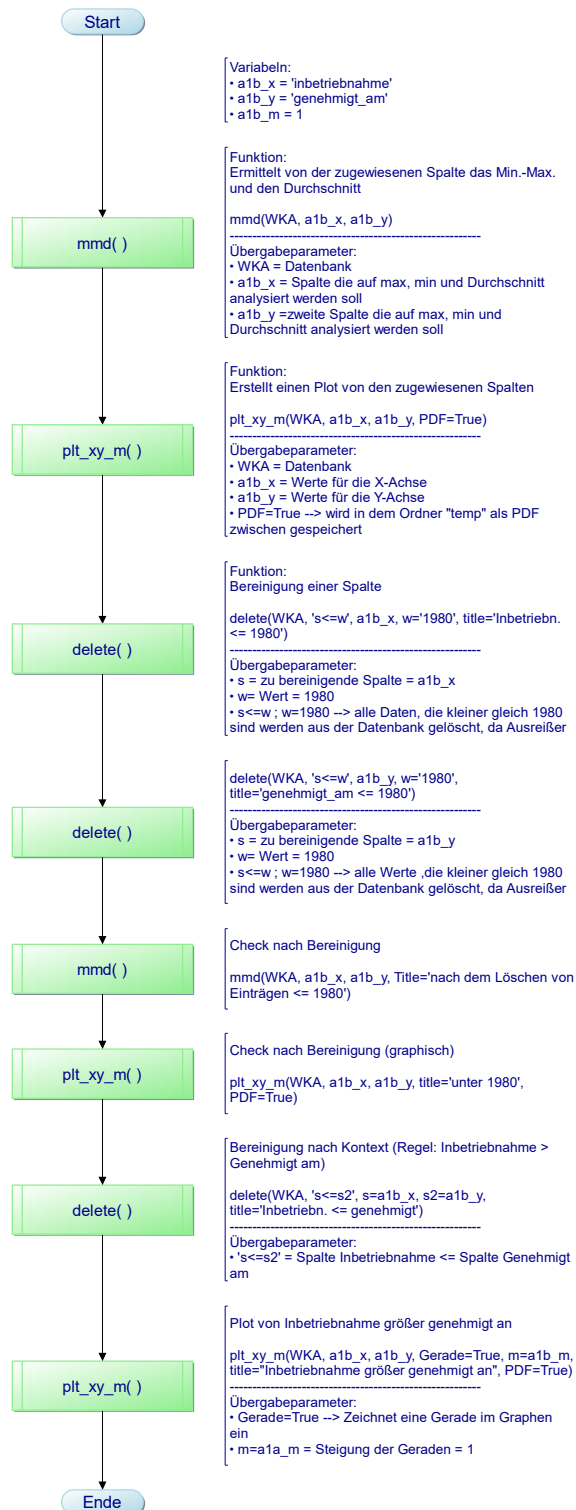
Start

Variabeln:
• a1b_x = 'inbetriebnahme'
• a1b_y = 'genehmigt_am'
• a1b_m = 1

Funktion:
Ermittelt von der zugewiesenen Spalte das Min.-Max. und den Durchschnitt

mmd(WKA, a1b_x, a1b_y)
------------------------------------------------------------
Übergabeparameter:
• WKA = Datenbank
• a1b_x = Spalte die auf max, min und Durchschnitt analysiert werden soll
• a1b_y =zweite Spalte die auf max, min und Durchschnitt analysiert werden soll

mmd( )

Funktion:
Erstellt einen Plot von den zugewiesenen Spalten

plt_xy_m(WKA, a1b_x, a1b_y, PDF=True)
------------------------------------------------------------
Übergabeparameter:
• WKA = Datenbank
• a1b_x = Werte für die X-Achse
• a1b_y = Werte für die Y-Achse
• PDF=True --> wird in dem Ordner "temp" als PDF zwischen gespeichert

plt_xy_m( )

Funktion:
Bereinigung einer Spalte

delete(WKA, 's<=w', a1b_x, w='1980', title='Inbetriebn. <= 1980')
------------------------------------------------------------
Übergabeparameter:
• s = zu bereinigende Spalte = a1b_x
• w= Wert = 1980
• s<=w ; w=1980 --> alle Daten, die kleiner gleich 1980 sind werden aus der Datenbank gelöscht, da Ausreißer

delete( )

delete(WKA, 's<=w', a1b_y, w='1980', title='genehmigt_am <= 1980')
------------------------------------------------------------
Übergabeparameter:
• s = zu bereinigende Spalte = a1b_y
• w= Wert = 1980
• s<=w ; w=1980 --> alle Werte ,die kleiner gleich 1980 sind werden aus der Datenbank gelöscht, da Ausreißer

delete( )

Check nach Bereinigung

mmd(WKA, a1b_x, a1b_y, Title='nach dem Löschen von Einträgen <= 1980')

mmd( )

Check nach Bereinigung (graphisch)

plt_xy_m(WKA, a1b_x, a1b_y, title='unter 1980', PDF=True)

plt_xy_m( )

Bereinigung nach Kontext (Regel: Inbetriebnahme > Genehmigt am)

delete(WKA, 's<=s2', s=a1b_x, s2=a1b_y, title='Inbetriebn. <= genehmigt')
------------------------------------------------------------
Übergabeparameter:
• 's<=s2' = Spalte Inbetriebnahme <= Spalte Genehmigt am

delete( )

Plot von Inbetriebnahme größer genehmigt an

plt_xy_m(WKA, a1b_x, a1b_y, Gerade=True, m=a1b_m, title="Inbetriebnahme größer genehmigt an", PDF=True)
------------------------------------------------------------
Übergabeparameter:
• Gerade=True --> Zeichnet eine Gerade im Graphen ein
• m=a1a_m = Steigung der Geraden = 1

plt_xy_m( )

Ende